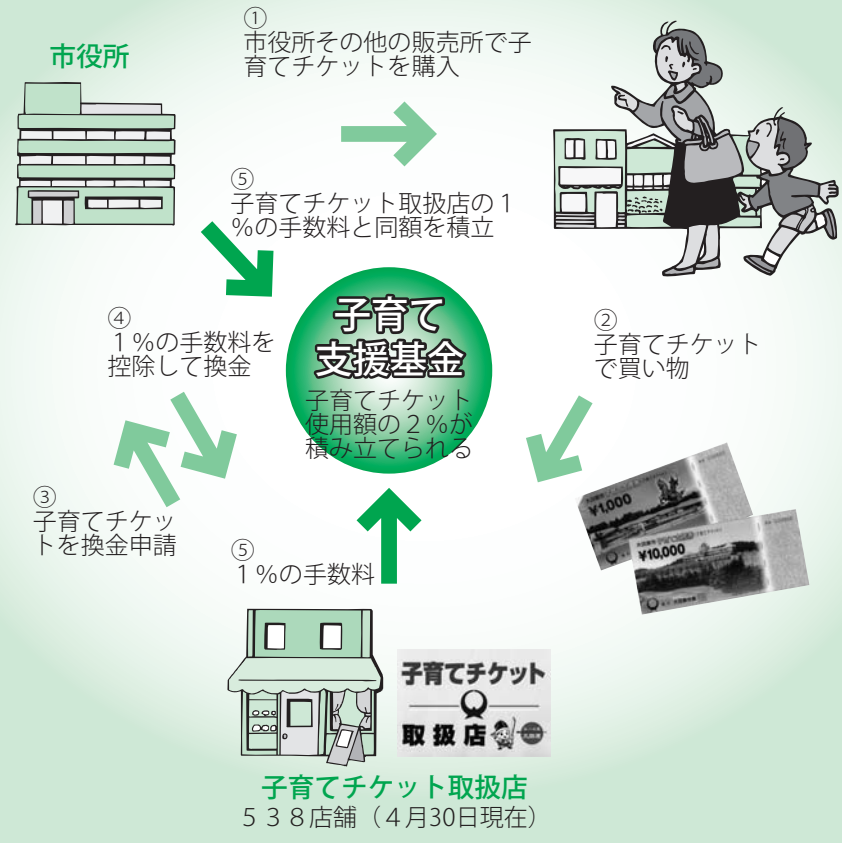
市役所

①
市役所その他の販売所で子育てチケットを購入

⑤
子育てチケット取扱店の１%の手数料と同額を積立

④
１%の手数料を控除して換金

子育て
支援基金
子育てチケット使用額の２%が積み立てられる

②
子育てチケットで買い物

¥1,000

¥10,000

③
子育てチケットを換金申請

⑤
１%の手数料

子育てチケット
取扱店

子育てチケット取扱店
５３８店舗（４月30日現在）